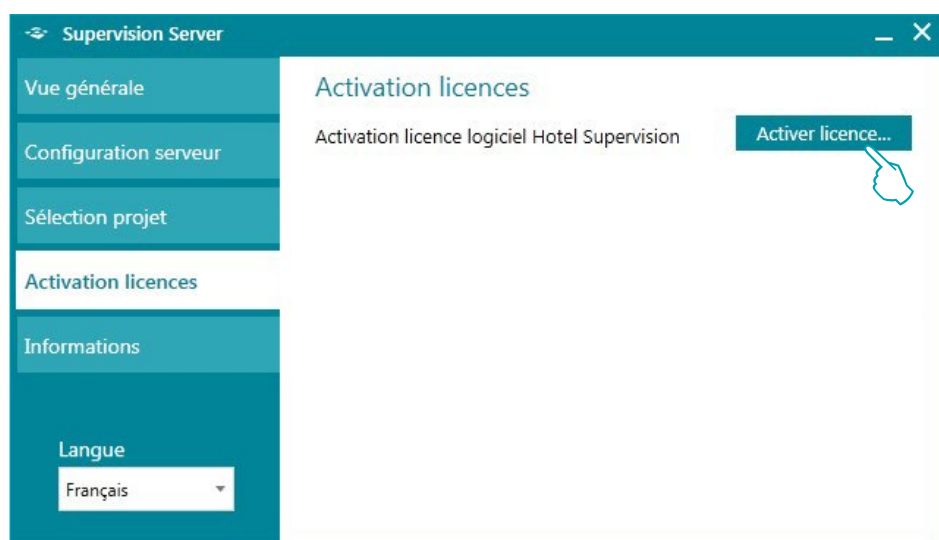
Supervision Server

Vue générale

Configuration serveur

Sélection projet

Activation licences

Informations

Langue

Français

Activation licences

Activation licence logiciel Hotel Supervision

Activer licence...